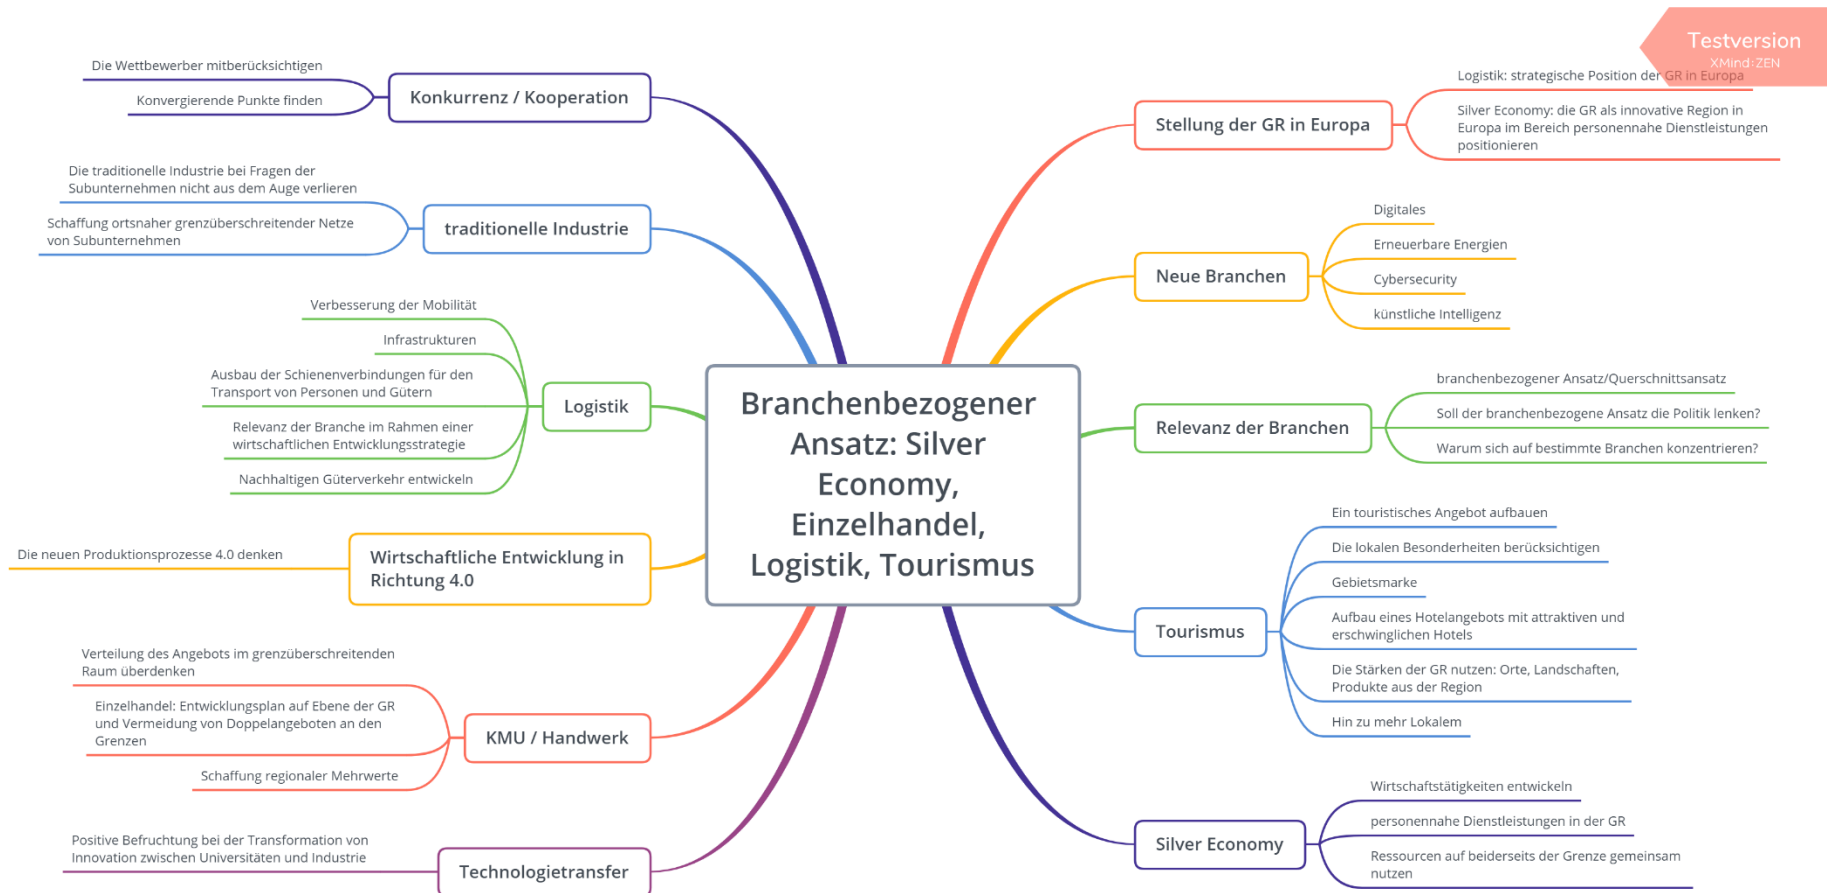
Testversion
XMind:ZEN

Branchenbezogener Ansatz: Silver Economy, Einzelhandel, Logistik, Tourismus

Konkurrenz / Kooperation
Die Wettbewerber mitberücksichtigen
Konvergierende Punkte finden

traditionelle Industrie
Die traditionelle Industrie bei Fragen der Subunternehmen nicht aus dem Auge verlieren
Schaffung ortsnaher grenzüberschreitender Netze von Subunternehmen

Logistik
Verbesserung der Mobilität
Infrastrukturen
Ausbau der Schienenverbindungen für den Transport von Personen und Gütern
Relevanz der Branche im Rahmen einer wirtschaftlichen Entwicklungsstrategie
Nachhaltigen Güterverkehr entwickeln

Wirtschaftliche Entwicklung in Richtung 4.0
Die neuen Produktionsprozesse 4.0 denken

KMU / Handwerk
Verteilung des Angebots im grenzüberschreitenden Raum überdenken
Einzelhandel: Entwicklungsplan auf Ebene der GR und Vermeidung von Doppelangeboten an den Grenzen
Schaffung regionaler Mehrwerte

Technologietransfer
Positive Befruchtung bei der Transformation von Innovation zwischen Universitäten und Industrie

Stellung der GR in Europa
Logistik: strategische Position der GR in Europa
Silver Economy: die GR als innovative Region in Europa im Bereich personennahe Dienstleistungen positionieren

Neue Branchen
Digitales
Erneuerbare Energien
Cybersecurity
künstliche Intelligenz

Relevanz der Branchen
branchenbezogener Ansatz/Querschnittsansatz
Soll der branchenbezogene Ansatz die Politik lenken?
Warum sich auf bestimmte Branchen konzentrieren?

Tourismus
Ein touristisches Angebot aufbauen
Die lokalen Besonderheiten berücksichtigen
Gebietsmarke
Aufbau eines Hotelangebots mit attraktiven und erschwinglichen Hotels
Die Stärken der GR nutzen: Orte, Landschaften, Produkte aus der Region
Hin zu mehr Lokalem

Silver Economy
Wirtschaftstätigkeiten entwickeln
personennahe Dienstleistungen in der GR
Ressourcen auf beiderseits der Grenze gemeinsam nutzen